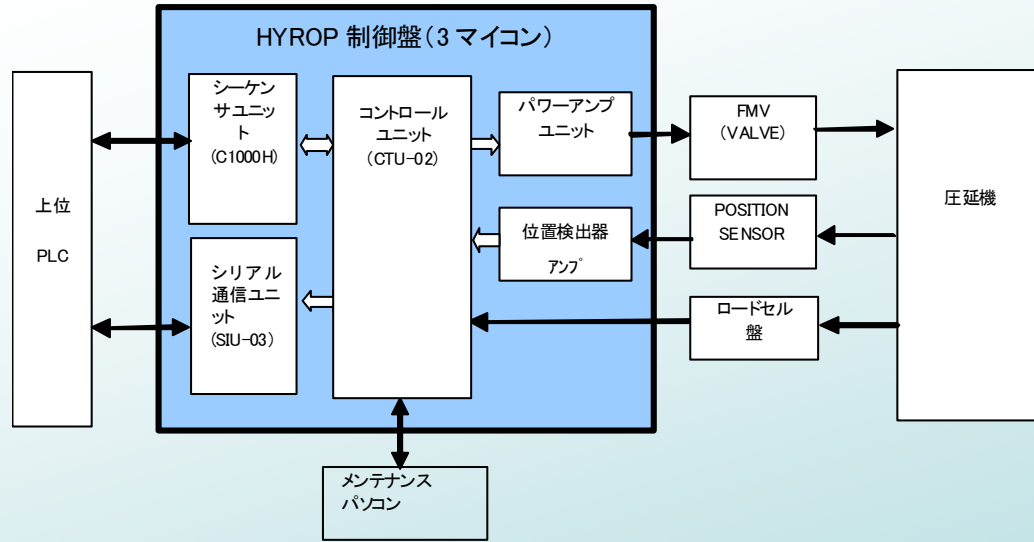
HYROP 制御盤（3 マイコン）

上位

PLC

シーケンサユニット
（C1000H）

シリアル通信ユニット
（SIU−03）

コントロールユニット
（CTU−02）

パワーアンプユニット

位置検出器
ｱﾝﾌﾟ

FMV
（VALVE）

POSITION SENSOR

ロードセル盤

圧延機

メンテナンスパソコン